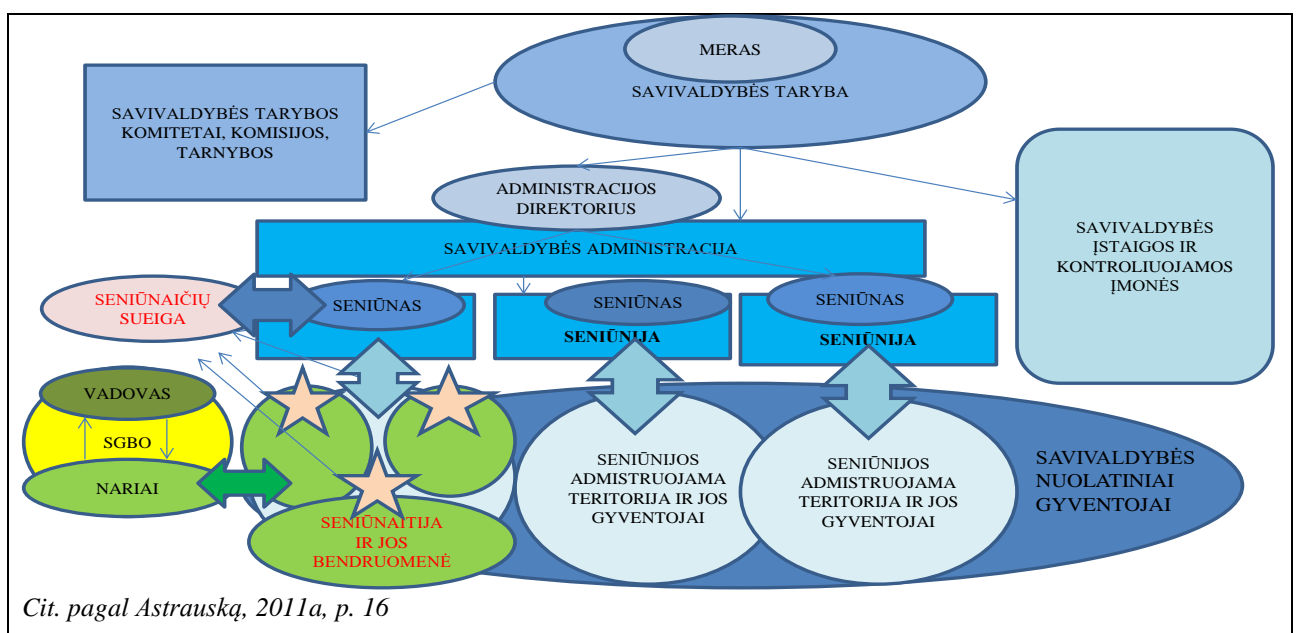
MERAS
SAVIVALDYBĖS TARYBA

SAVIVALDYBĖS TARYBOS KOMITETAI, KOMISIJOS, TARNYBOS

ADMINISTRACIJOS DIREKTORIUS

SAVIVALDYBĖS ĮSTAIGOS IR KONTROLIUOJAMOS ĮMONĖS

SAVIVALDYBĖS ADMINISTRACIJA

SENIŪNAIČIŲ SUEIGA

SENIŪNAS

SENIŪNAS
SENIŪNIJA

SENIŪNAS
SENIŪNIJA

VADOVAS
SGBO
NARIAI

SENIŪNAITIJA IR JOS BENDRUOMENĖ

SENIŪNIJOS ADMISTRUOJAMA TERITORIJA IR JOS GYVENTOJAI

SENIŪNIJOS ADMISTRUOJAMA TERITORIJA IR JOS GYVENTOJAI

SAVIVALDYBĖS NUOLATINIAI GYVENTOJAI

Cit. pagal Astrauską, 2011a, p. 16